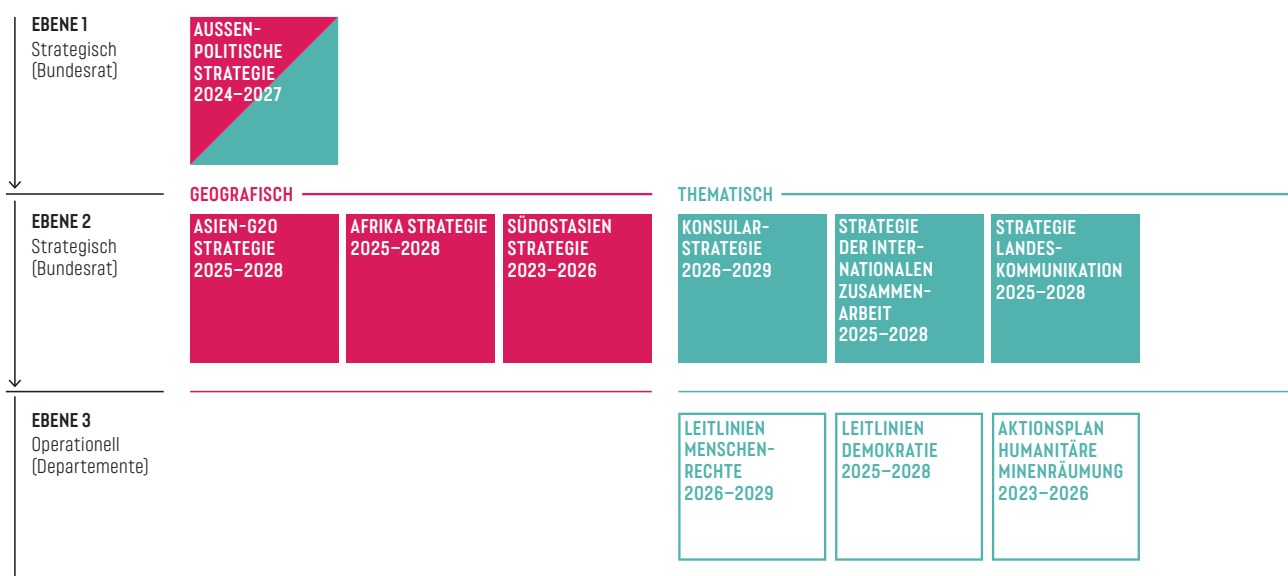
EBENE 1
Strategisch
(Bundesrat)

AUSSENPOLITISCHE STRATEGIE 2024–2027

GEOGRAFISCH

THEMATISCH

EBENE 2
Strategisch
(Bundesrat)

ASIEN-G20 STRATEGIE 2025–2028

AFRIKA STRATEGIE 2025–2028

SÜDOSTASIEN STRATEGIE 2023–2026

KONSULARSTRATEGIE 2026–2029

STRATEGIE DER INTERNATIONALEN ZUSAMMENARBEIT 2025–2028

STRATEGIE LANDESKOMMUNIKATION 2025–2028

EBENE 3
Operationell
(Departemente)

LEITLINIEN MENSCHENRECHTE 2026–2029

LEITLINIEN DEMOKRATIE 2025–2028

AKTIONSPLAN HUMANITÄRE MINENRÄUMUNG 2023–2026